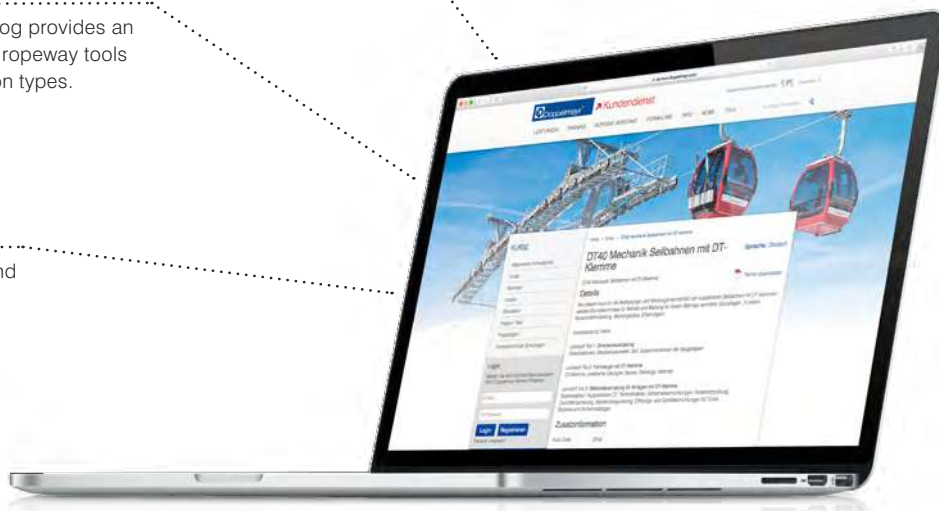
og provides an
ropeway tools
on types.

nd

Doppelmayr Kundendienst

LEISTUNGEN TRAINING ERSATZTEILE FORMULARE INFO NEWS

KURSE

Login

Login Registrieren

DT40 Mechanik Seilbahnen mit DT-Klemme

Sprache: Deutsch

Details

Zusatzinformation